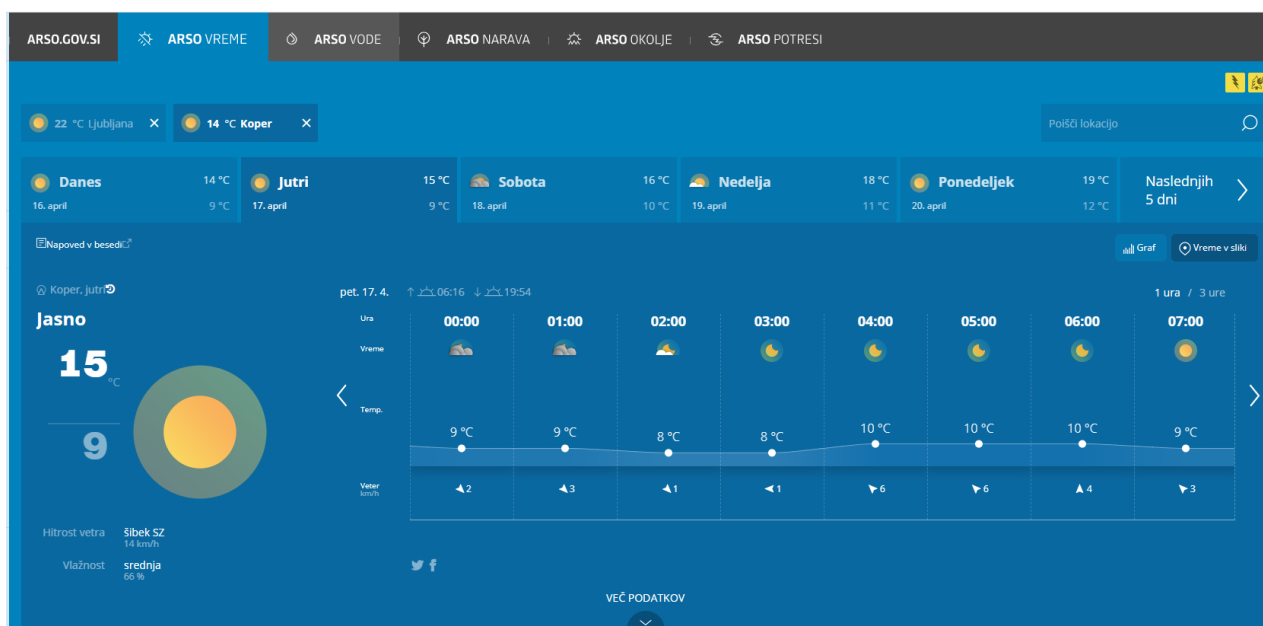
ARSO.GOV.SI ARSO VREME ARSO VODE ARSO NARAVA ARSO OKOLJE ARSO POTRESI

22 °C Ljubljana × 14 °C Koper ×

Poišči lokacijo

Danes 14 °C 16. april 9 °C
Jutri 15 °C 17. april 9 °C
Sobota 16 °C 18. april 10 °C
Nedelja 18 °C 19. april 11 °C
Ponedeljek 19 °C 20. april 12 °C
Naslednjih 5 dni

Napoved v besedi

Graf Vreme v sliki

Koper, jutri

Jasno

15 °C

9

pet. 17. 4. 06:16 19:54

1 ura / 3 ure

| Ura | 00:00 | 01:00 | 02:00 | 03:00 | 04:00 | 05:00 | 06:00 | 07:00 |
|---|---|---|---|---|---|---|---|---|
| Vreme | | | | | | | | |
| Temp. | 9 °C | 9 °C | 8 °C | 8 °C | 10 °C | 10 °C | 10 °C | 9 °C |
| Veter km/h | 2 | 3 | 1 | 1 | 6 | 6 | 4 | 3 |

Hitrost vetra šibek SZ 14 km/h

Vlažnost srednja 66 %

VEČ PODATKOV